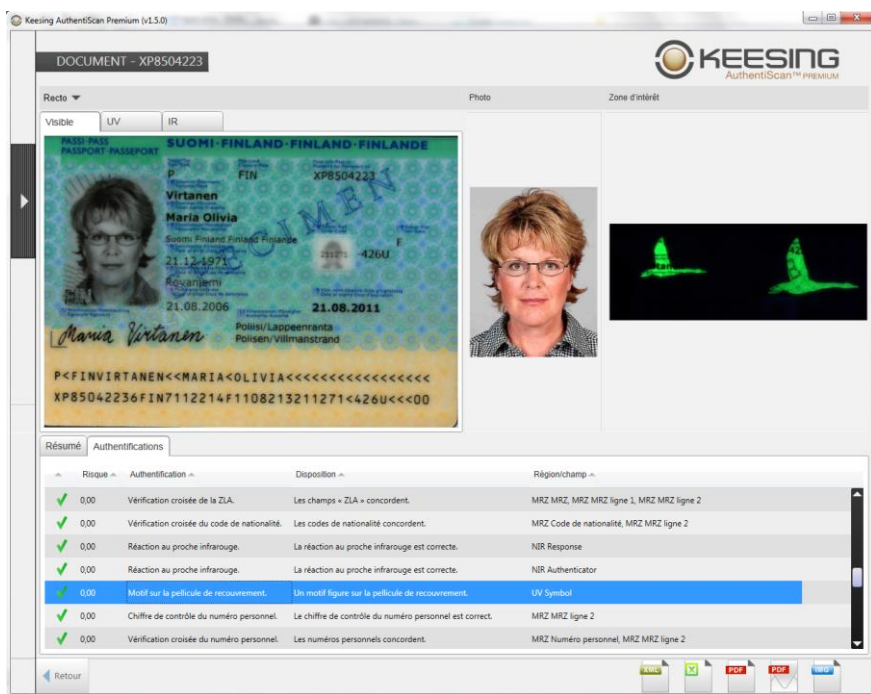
Keesing AuthentiScan Premium (v1.5.0)

DOCUMENT - XP8504223

KEESING
AuthentiScan™ PREMIUM

Recto ▼

Photo

Zone d'intérêt

Visible | UV | IR

PASSI · PASS
PASSPORT PASSEPORT
SUOMI·FINLAND·FINLAND·FINLANDE
P
FIN
XP8504223
Virtanen
Maria Olivia
Suomi Finland Finland Finlande
21.12.1971
426U
F
Rovaniemi
21.08.2006
21.08.2011
Poliisi/Lappeenranta
Polisen/Villmanstrand
SPECIMEN
Maria Virtanen

P<FINVIRTANEN<<MARIA<OLIVIA<<<<<<<<<<<<<<<<
XP85042236FIN7112214F1108213211271<426U<<<00

Résumé | Authentifications

| | Risque | Authentification | Disposition | Région/champ |
|---|---|---|---|---|
| ✓ | 0,00 | Vérification croisée de la ZLA. | Les champs « ZLA » concordent. | MRZ MRZ, MRZ MRZ ligne 1, MRZ MRZ ligne 2 |
| ✓ | 0,00 | Vérification croisée du code de nationalité. | Les codes de nationalité concordent. | MRZ Code de nationalité, MRZ MRZ ligne 2 |
| ✓ | 0,00 | Réaction au proche infrarouge. | La réaction au proche infrarouge est correcte. | NIR Response |
| ✓ | 0,00 | Réaction au proche infrarouge. | La réaction au proche infrarouge est correcte. | NIR Authenticator |
| ✓ | 0,00 | Motif sur la pellicule de recouvrement. | Un motif figure sur la pellicule de recouvrement. | UV Symbol |
| ✓ | 0,00 | Chiffre de contrôle du numéro personnel. | Le chiffre de contrôle du numéro personnel est correct. | MRZ MRZ ligne 2 |
| ✓ | 0,00 | Vérification croisée du numéro personnel. | Les numéros personnels concordent. | MRZ Numéro personnel, MRZ MRZ ligne 2 |

Retour

XML
PDF
PDF